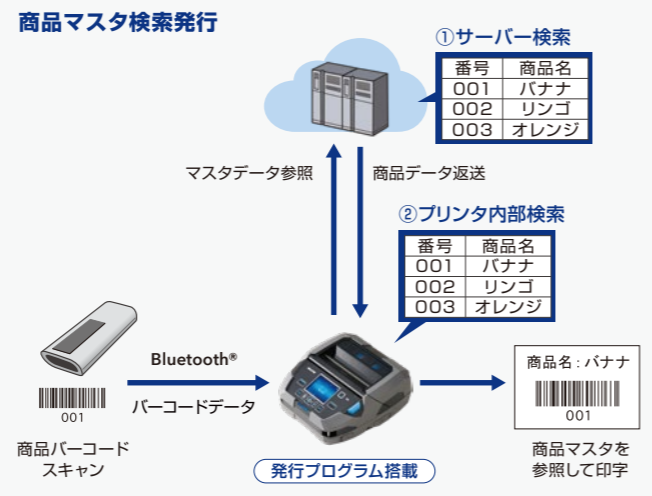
商品マスタ検索発行

①サーバー検索

| 番号 | 商品名 |
|---|---|
| 001 | バナナ |
| 002 | リンゴ |
| 003 | オレンジ |

マスタデータ参照

商品データ返送

②プリンタ内部検索

| 番号 | 商品名 |
|---|---|
| 001 | バナナ |
| 002 | リンゴ |
| 003 | オレンジ |

Bluetooth®

バーコードデータ

001

商品バーコード
スキャン

商品名：バナナ

001

商品マスタを
参照して印字

発行プログラム搭載